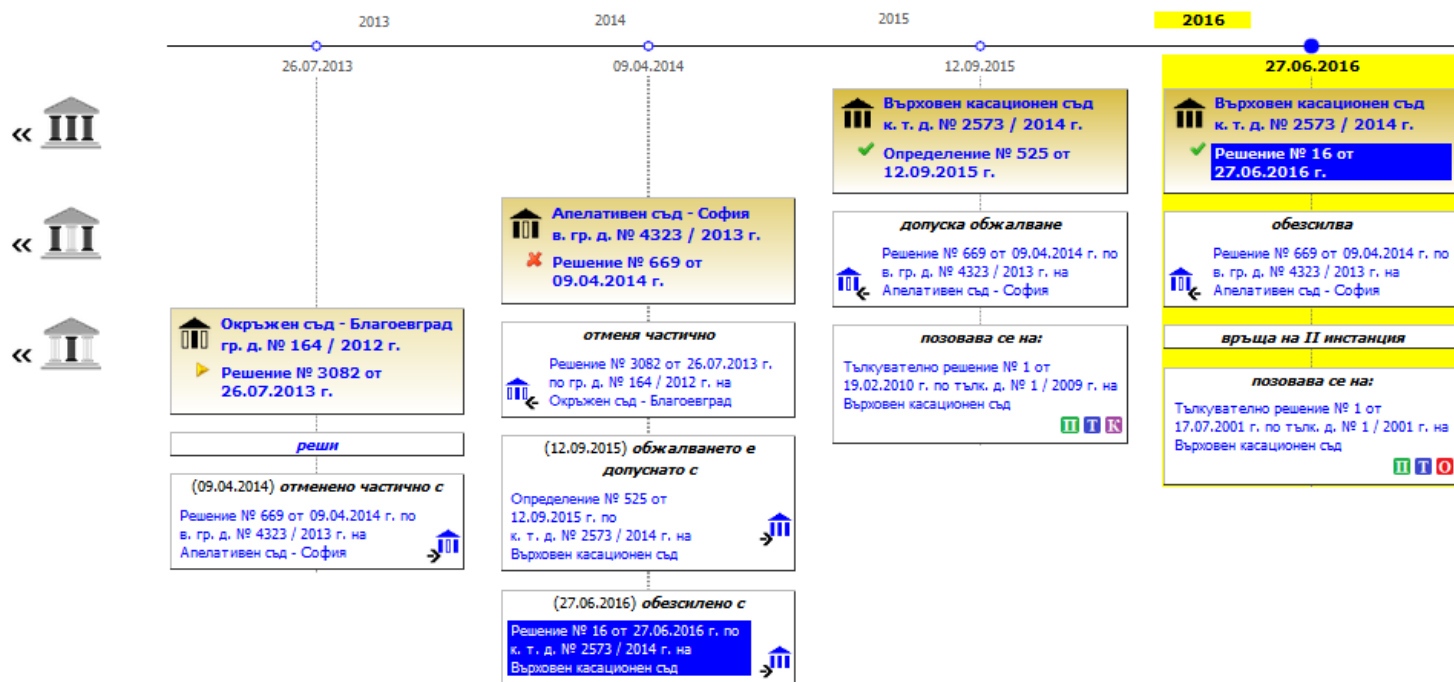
2013
2014
2015
2016

26.07.2013
09.04.2014
12.09.2015
27.06.2016

«
«
«

Окръжен съд - Благоевград
гр. д. № 164 / 2012 г.
Решение № 3082 от 26.07.2013 г.

реши

(09.04.2014) отменено частично с
Решение № 669 от 09.04.2014 г. по в. гр. д. № 4323 / 2013 г. на Апелативен съд - София

Апелативен съд - София
в. гр. д. № 4323 / 2013 г.
Решение № 669 от 09.04.2014 г.

отменя частично
Решение № 3082 от 26.07.2013 г. по гр. д. № 164 / 2012 г. на Окръжен съд - Благоевград

(12.09.2015) обжалването е допуснато с
Определение № 525 от 12.09.2015 г. по к. т. д. № 2573 / 2014 г. на Върховен касационен съд

(27.06.2016) обезсилено с
Решение № 16 от 27.06.2016 г. по к. т. д. № 2573 / 2014 г. на Върховен касационен съд

Върховен касационен съд
к. т. д. № 2573 / 2014 г.
Определение № 525 от 12.09.2015 г.

допуска обжалване
Решение № 669 от 09.04.2014 г. по в. гр. д. № 4323 / 2013 г. на Апелативен съд - София

позовава се на:
Тълкувателно решение № 1 от 19.02.2010 г. по тълк. д. № 1 / 2009 г. на Върховен касационен съд
П Т К

Върховен касационен съд
к. т. д. № 2573 / 2014 г.
Решение № 16 от 27.06.2016 г.

обезсилва
Решение № 669 от 09.04.2014 г. по в. гр. д. № 4323 / 2013 г. на Апелативен съд - София

връща на II инстанция

позовава се на:
Тълкувателно решение № 1 от 17.07.2001 г. по тълк. д. № 1 / 2001 г. на Върховен касационен съд
П Т О